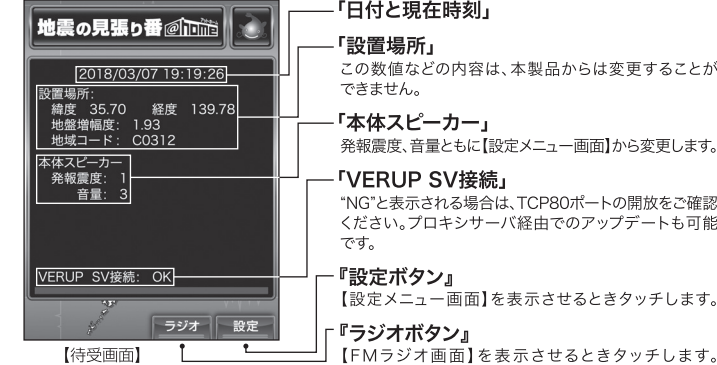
地震の見張り番 @home

2018/03/07 19:19:26

設置場所:
緯度 35.70 経度 139.78
地盤増幅度: 1.93
地域コード: C0312

本体スピーカー
発報震度: 1
音量: 3

VERUP SV接続: OK

ラジオ 設定

【待受画面】

「日付と現在時刻」

「設置場所」
この数値などの内容は、本製品からは変更することができません。

「本体スピーカー」
発報震度、音量ともに【設定メニュー画面】から変更します。

「VERUP SV接続」
"NG"と表示される場合は、TCP80ポートの開放をご確認ください。プロキシサーバ経由でのアップデートも可能です。

『設定ボタン』
【設定メニュー画面】を表示させるときタッチします。

『ラジオボタン』
【FMラジオ画面】を表示させるときタッチします。